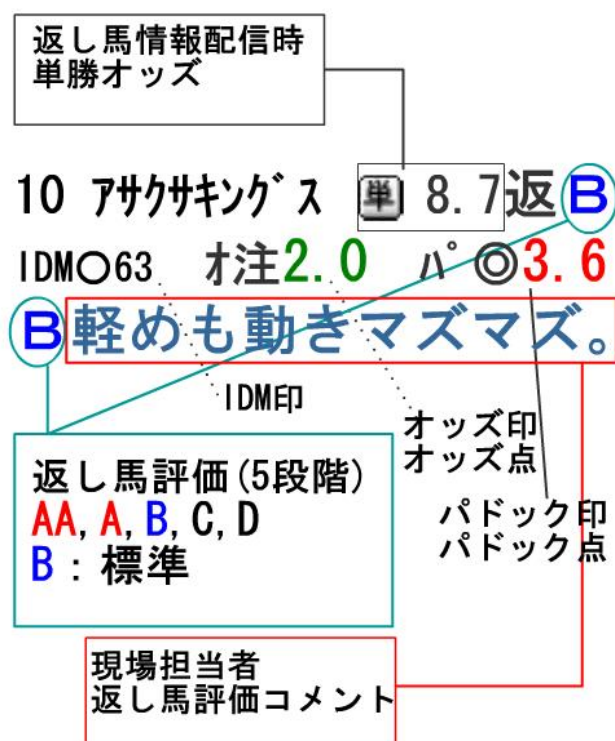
返し馬情報配信時
単勝オッズ

10 アサクサキングス 単 8.7返B
IDM○63 オ注2.0 パ◎3.6
B軽めも動きマズマズ。

IDM印

オッズ印
オッズ点

パドック印
パドック点

返し馬評価(5段階)
AA, A, B, C, D
B：標準

現場担当者
返し馬評価コメント